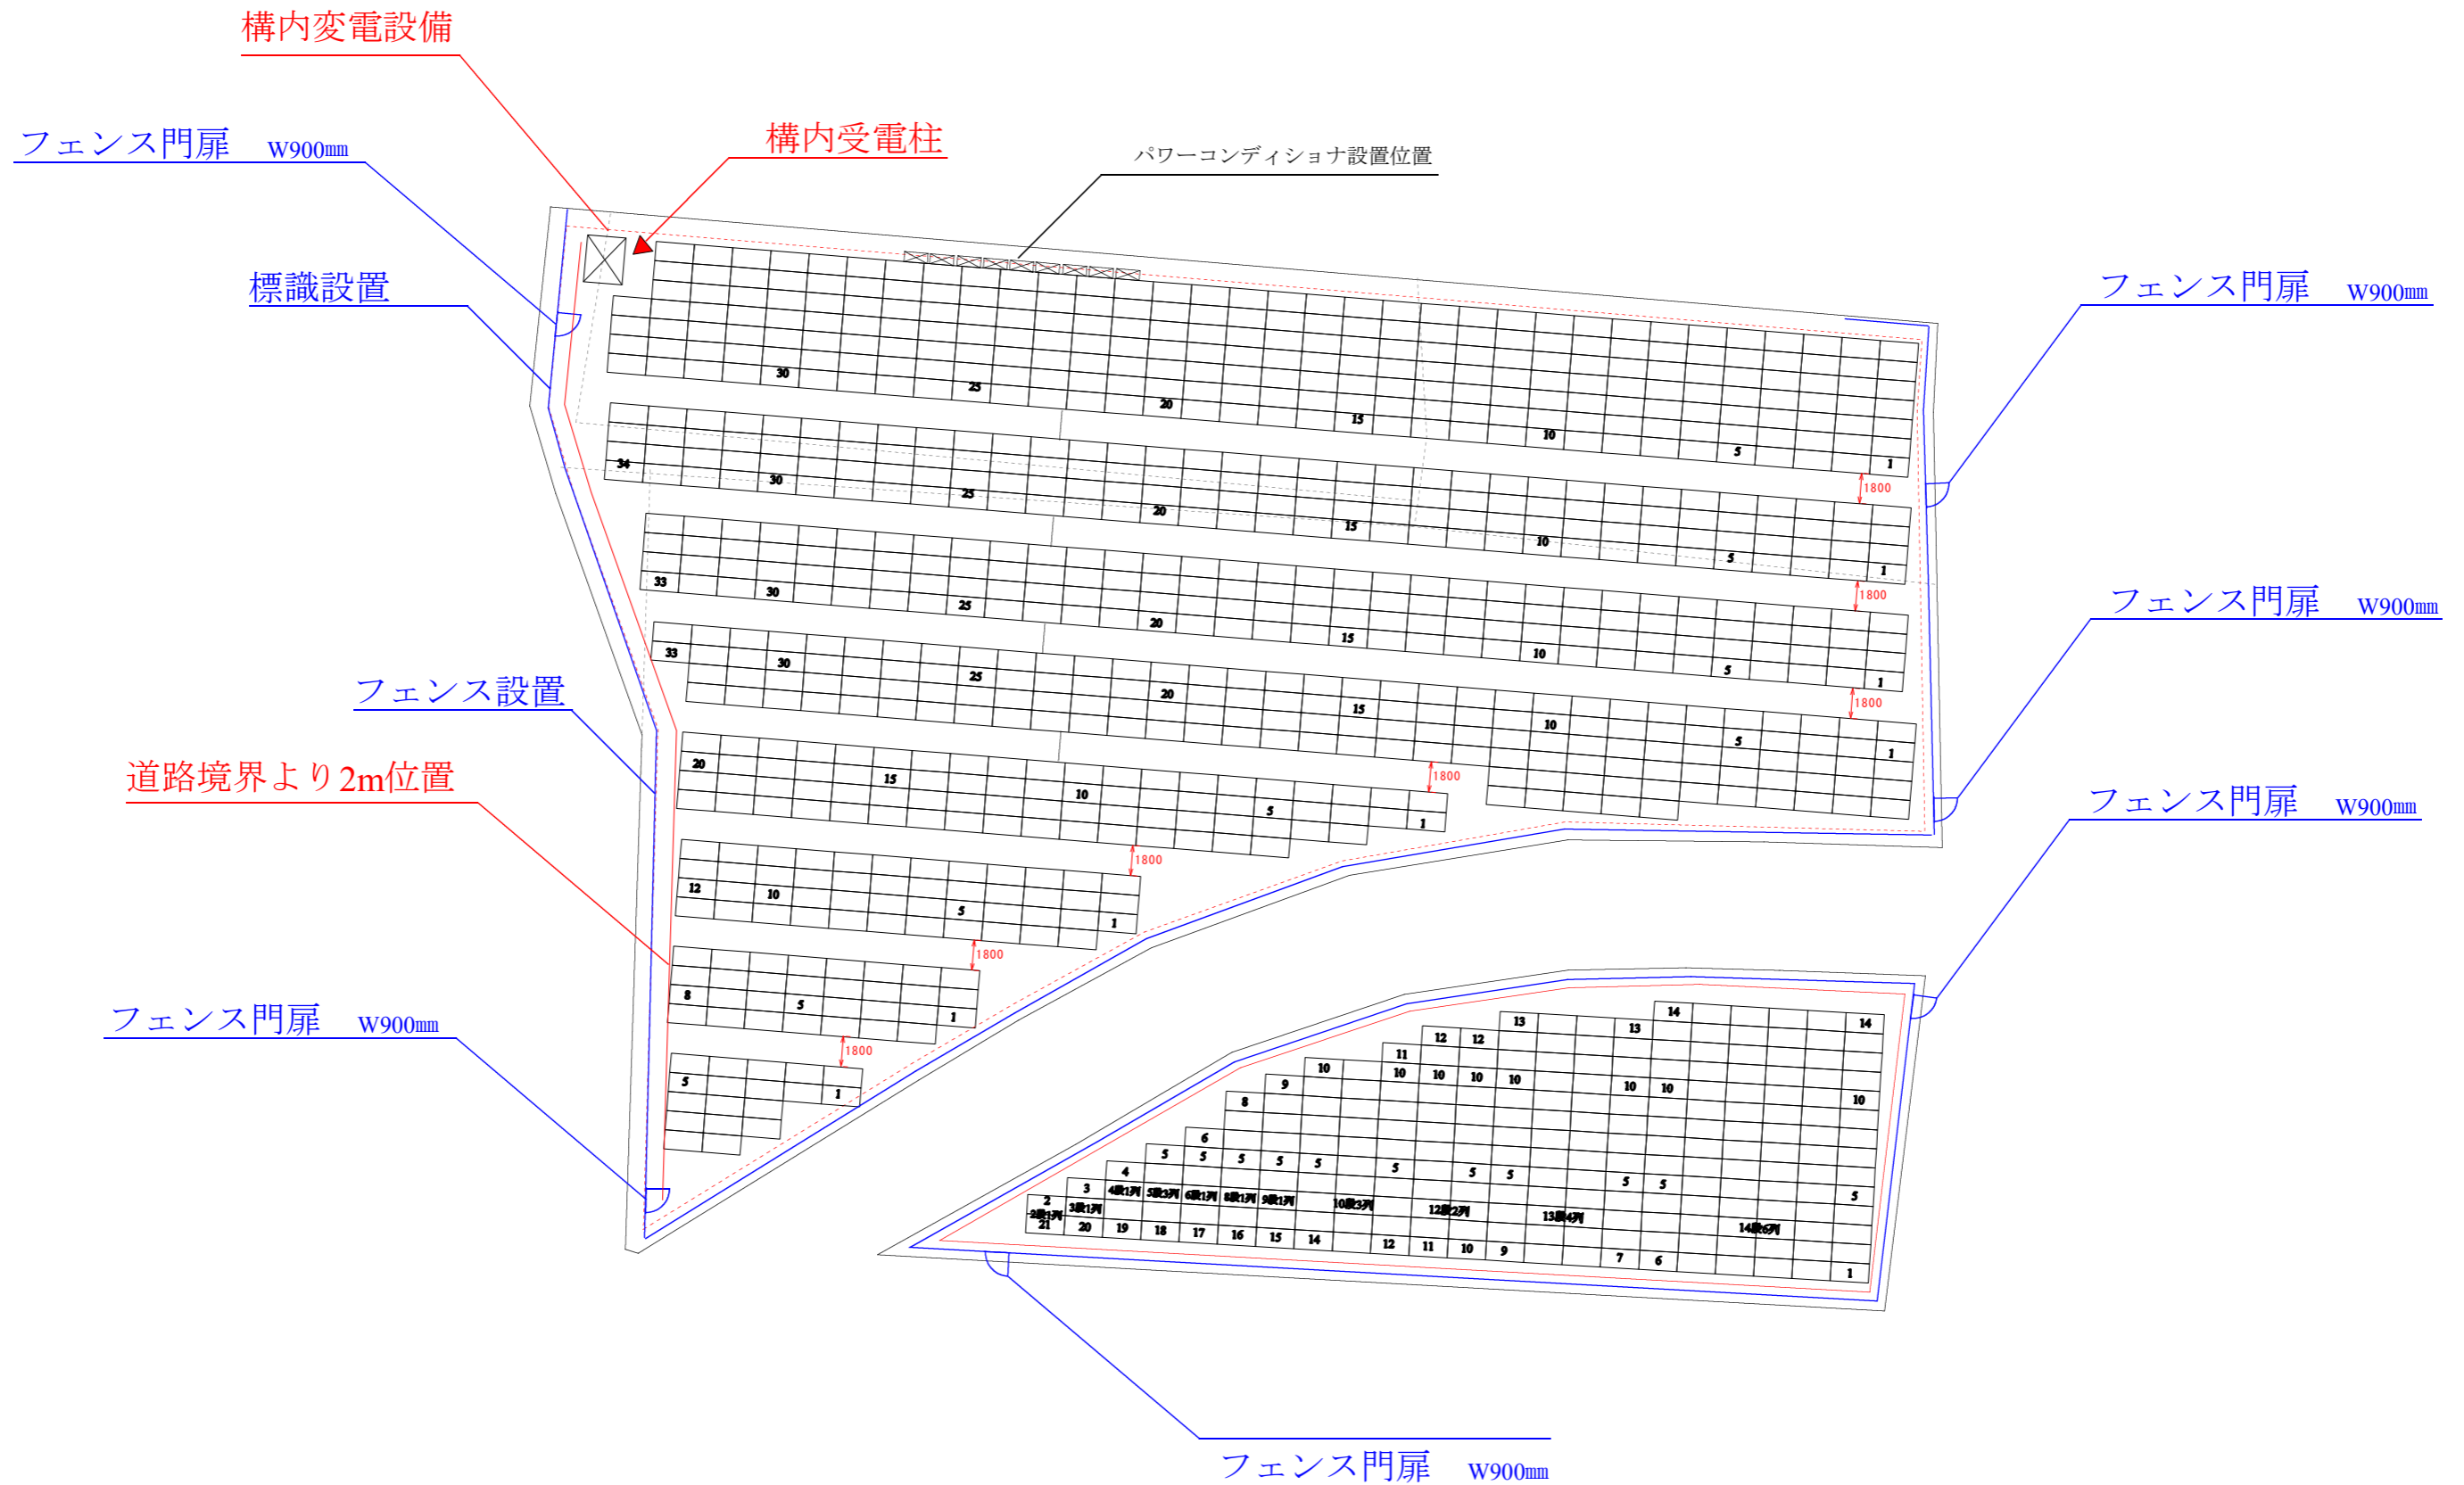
構内変電設備

フェンス門扉　W900㎜

構内受電柱

パワーコンディショナ設置位置

標識設置

フェンス門扉　W900㎜

フェンス門扉　W900㎜

フェンス設置

道路境界より2m位置

フェンス門扉　W900㎜

フェンス門扉　W900㎜

フェンス門扉　W900㎜

30 25 20 15 10 5 1
34 30 25 20 15 10 5 1
33 30 25 20 15 10 5 1
33 30 25 20 15 10 5 1
20 15 10 5 1
12 10 5 1
8 5 1
5 1

1800
1800
1800
1800
1800
1800
1800

14 13 13 14
12 12
11
10 10 10 10 10 10 10 10
9
8
6
5 5 5 5 5 5 5 5 5 5 5
4
3
2
4段1列 5段3列 6段1列 8段1列 9段1列 10段3列 12段2列 13段4列 14段6列
2段1列 3段1列
21 20 19 18 17 16 15 14 12 11 10 9 7 6 1